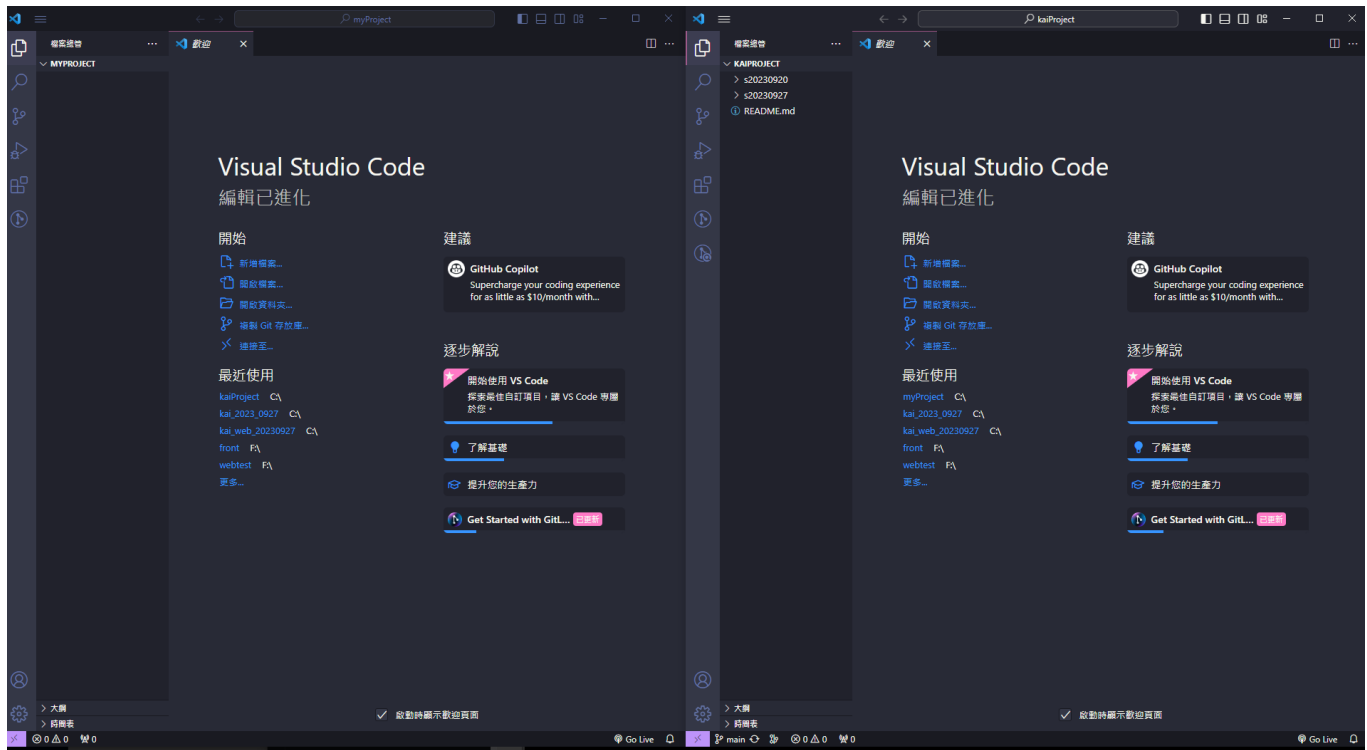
myProject

檔案總管 ...
歡迎 ×
MYPROJECT

Visual Studio Code
編輯已進化

開始
新增檔案...
開啟檔案...
開啟資料夾...
複製 Git 存放庫...
連線至...

最近使用
kaiProject C:\
kai_2023_0927 C:\
kai_web_20230927 C:\
front F:\
webtest F:\
更多...

建議
GitHub Copilot
Supercharge your coding experience for as little as $10/month with...

逐步解說
開始使用 VS Code
探索最佳自訂項目，讓 VS Code 專屬於您。
了解基礎
提升您的生產力
Get Started with GitL... 已更新

啟動時顯示歡迎頁面

> 大綱
> 時間表
⊗ 0 ⚠ 0 ₩0
Go Live

kaiProject

檔案總管 ...
歡迎 ×
KAIPROJECT
> s20230920
> s20230927
README.md

Visual Studio Code
編輯已進化

開始
新增檔案...
開啟檔案...
開啟資料夾...
複製 Git 存放庫...
連線至...

最近使用
myProject C:\
kai_2023_0927 C:\
kai_web_20230927 C:\
front F:\
webtest F:\
更多...

建議
GitHub Copilot
Supercharge your coding experience for as little as $10/month with...

逐步解說
開始使用 VS Code
探索最佳自訂項目，讓 VS Code 專屬於您。
了解基礎
提升您的生產力
Get Started with GitL... 已更新

啟動時顯示歡迎頁面

> 大綱
> 時間表
main ⊗ 0 ⚠ 0 ₩0
Go Live